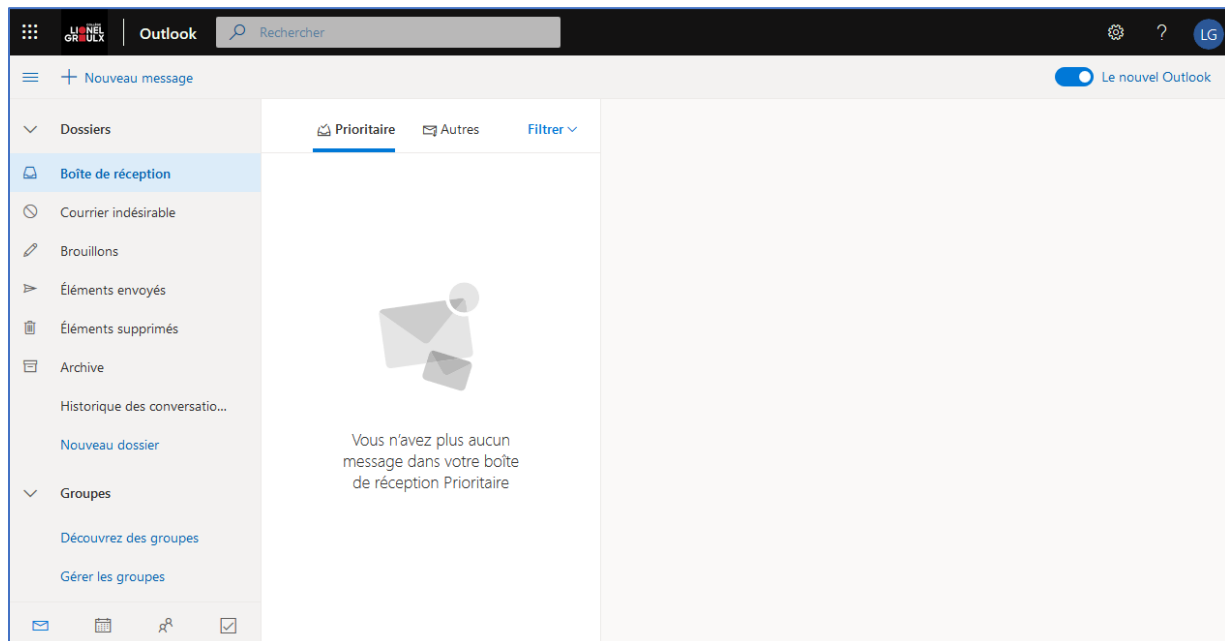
COLLÈGE LIONEL GROULX

Outlook

Rechercher

?

LG

Nouveau message

Le nouvel Outlook

Dossiers

Boîte de réception

Courrier indésirable

Brouillons

Éléments envoyés

Éléments supprimés

Archive

Historique des conversatio...

Nouveau dossier

Groupes

Découvrez des groupes

Gérer les groupes

Prioritaire

Autres

Filtrer

Vous n'avez plus aucun message dans votre boîte de réception Prioritaire